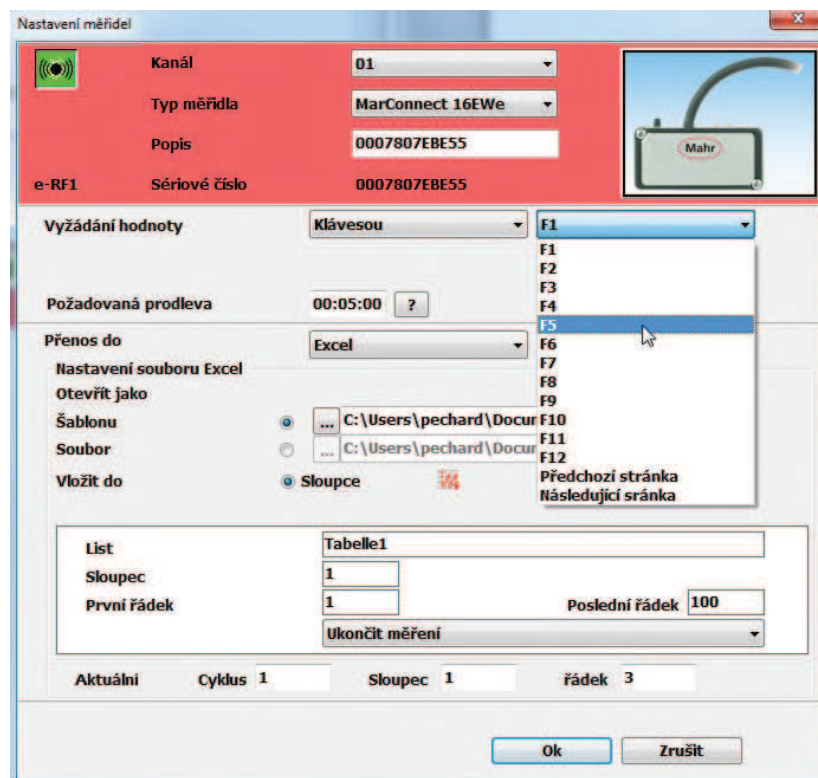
Nastavení měřidel

Kanál 01
Typ měřidla MarConnect 16EWe
Popis 0007807EBE55
e-RF1 Sériové číslo 0007807EBE55

Mahr

Vyžádání hodnoty Klávesou F1

F1
F2
F3
F4
F5
F6
F7
F8
F9
F10
F11
F12
Předchozí stránka
Následující sránka

Požadovaná prodleva 00:05:00 ?

Přenos do Excel

Nastavení souboru Excel
Otevřít jako
Šablonu ... C:\Users\pechard\Docur
Soubor ... C:\Users\pechard\Docur
Vložit do Sloupce

List Tabelle1
Sloupec 1
První řádek 1
Poslední řádek 100
Ukončit měření

Aktuální Cyklus 1 Sloupec 1 řádek 3

Ok Zrušit